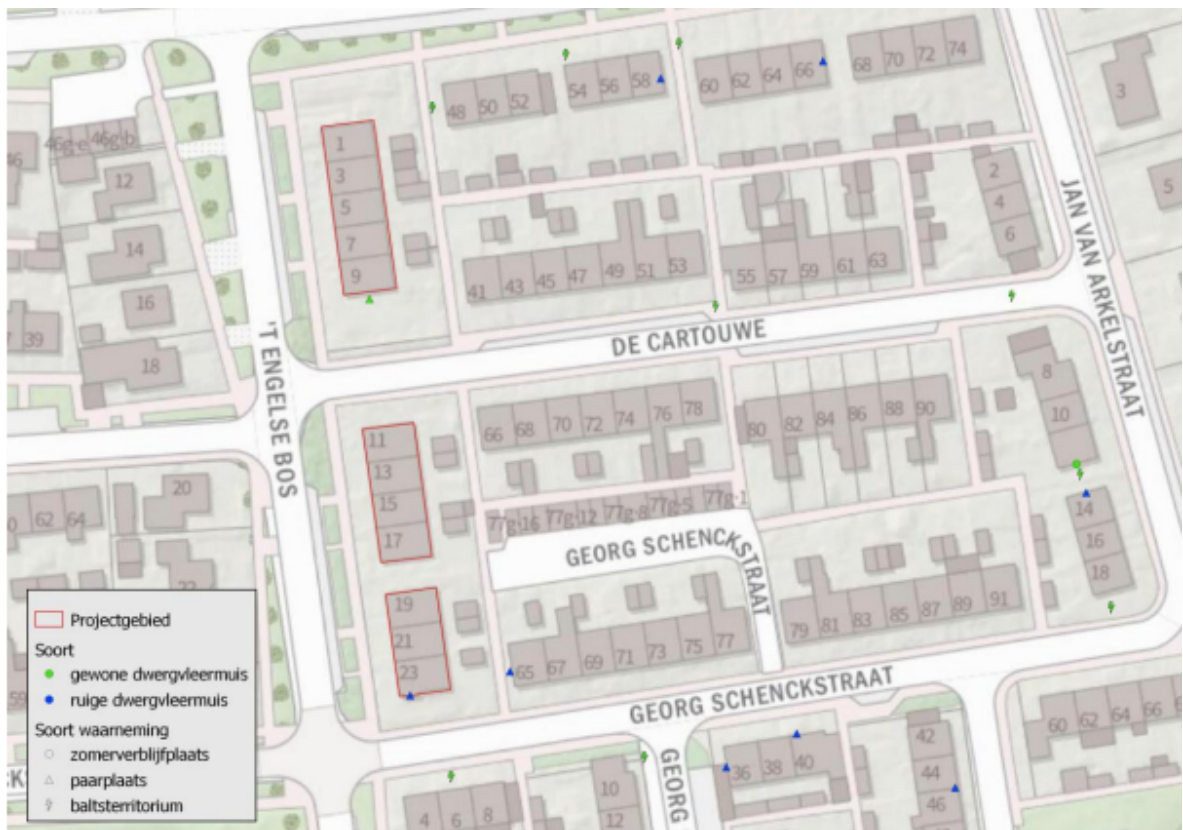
46
46g 46e 46f 46b
12
14
16
39
18
1
3
5
7
9
48 50 52
54 56 58
60 62 64 66
68 70 72 74
3
2
4
6
5
41 43 45 47 49 51 53
55 57 59 61 63
JAN VAN ARKELSTRAAT
DE CARTOUWE
'T ENGELSE BOS
11
13
15
17
66 68 70 72 74 76 78
80 82 84 86 88 90
8
10
14
16
18
77g-16 77g-12 77g-8 77g-5 77g-1
GEORG SCHENCKSTRAAT
20
0 62 64
22
19
21
23
65 67 69 71 73 75 77
79 81 83 85 87 89 91
GEORG SCHENCKSTRAAT
59
60 62 64 66 6
42
44
46
36 38 40
GEORG
4 6 8
10
12

Projectgebied
Soort
gewone dwergvleermuis
ruige dwergvleermuis
Soort waarneming
zomerverblijfplaats
paarplaats
baltsterritorium